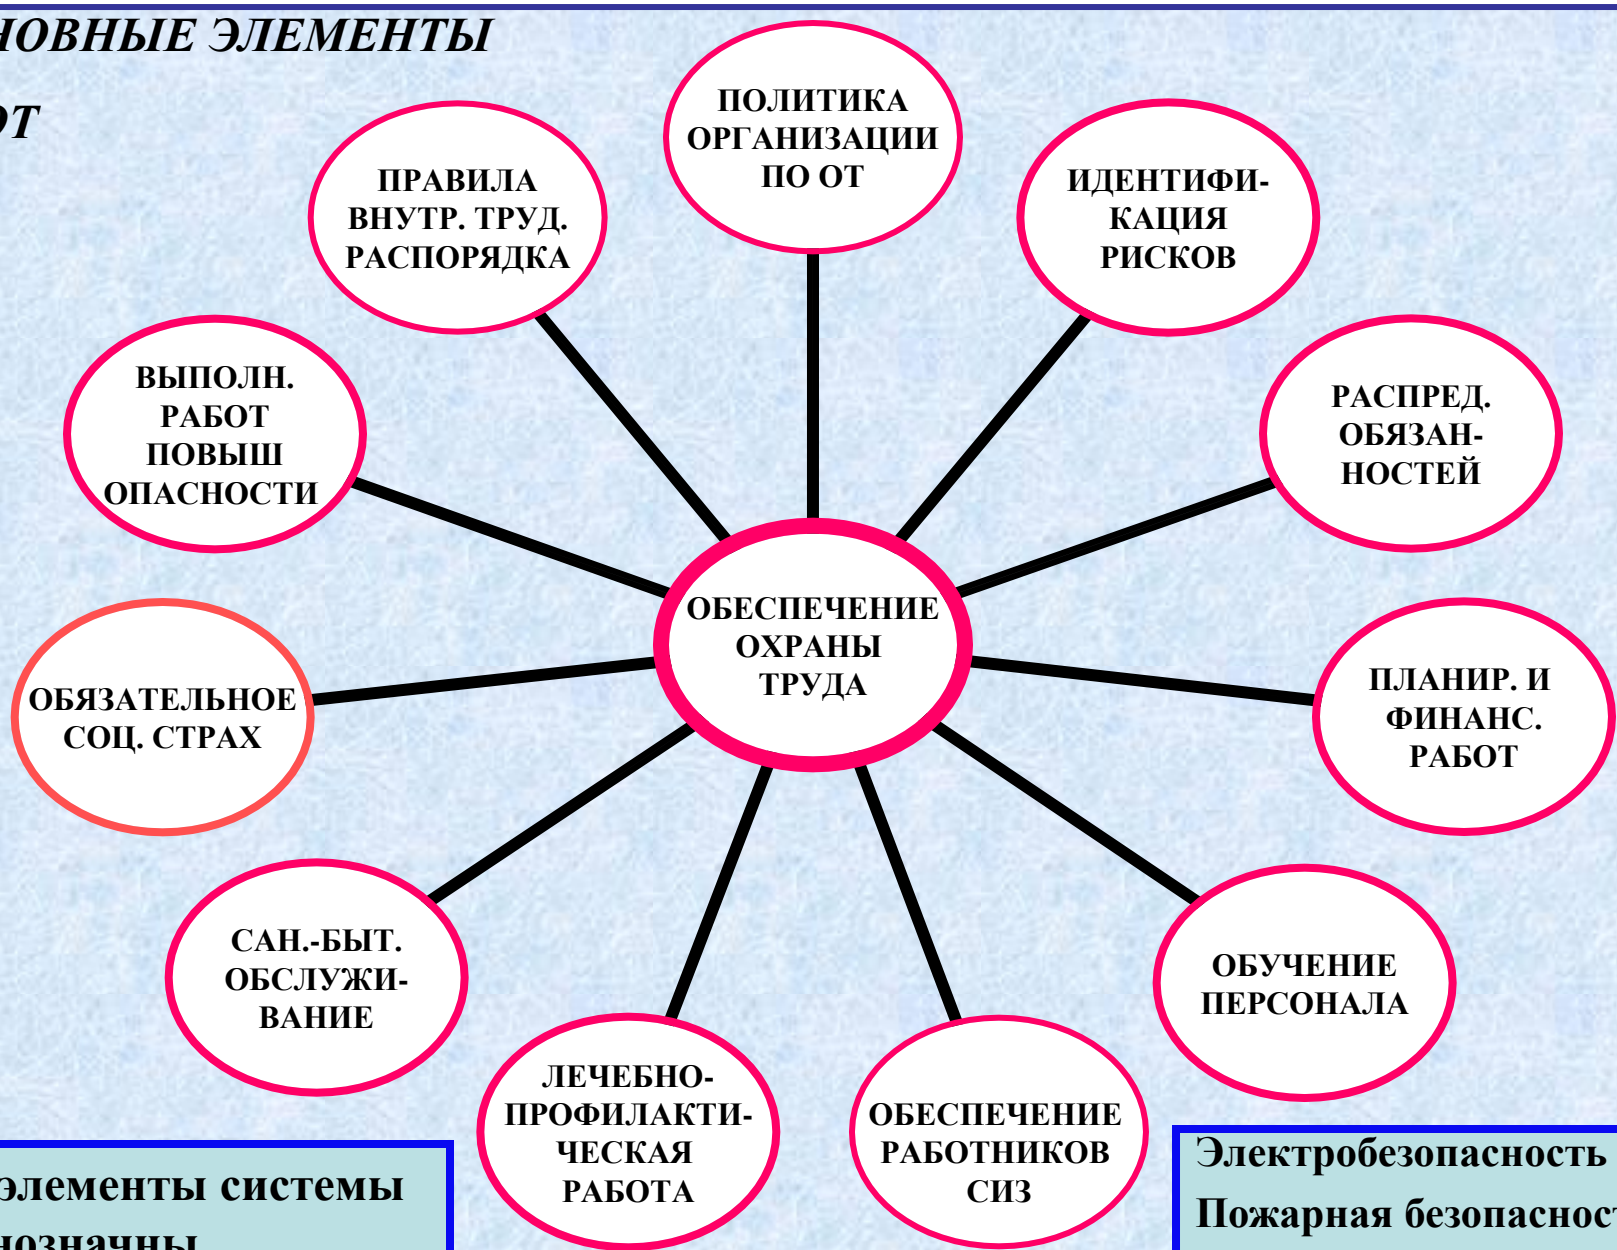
НОВНЫЕ ЭЛЕМЕНТЫ
ОТ

ПОЛИТИКА ОРГАНИЗАЦИИ ПО ОТ

ПРАВИЛА ВНУТР. ТРУД. РАСПОРЯДКА

ИДЕНТИФИКАЦИЯ РИСКОВ

ВЫПОЛН. РАБОТ ПОВЫШ ОПАСНОСТИ

РАСПРЕД. ОБЯЗАННОСТЕЙ

ОБЕСПЕЧЕНИЕ ОХРАНЫ ТРУДА

ОБЯЗАТЕЛЬНОЕ СОЦ. СТРАХ

ПЛАНИР. И ФИНАНС. РАБОТ

САН.-БЫТ. ОБСЛУЖИВАНИЕ

ОБУЧЕНИЕ ПЕРСОНАЛА

ЛЕЧЕБНО-ПРОФИЛАКТИЧЕСКАЯ РАБОТА

ОБЕСПЕЧЕНИЕ РАБОТНИКОВ СИЗ

элементы системы
нозначны

Электробезопасность
Пожарная безопасност